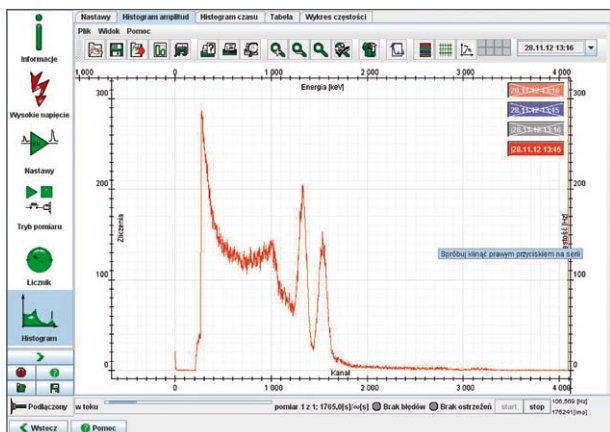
Informacje
Wysokie napięcie
Nastawy
Tryb pomiaru
Licznik
Histogram

Nastawy | Histogram amplitud | Histogram czasu | Tabela | Wykres częstości

Plik Widok Pomoc

28.11.12 13:16

Energia [keV]
-1 000 0 1 000 2 000 3 000 4 000

28.11.12 13:16
28.11.12 13:15
28.11.12 13:16
28.11.12 13:45

300
200
100
0

Zliczenia
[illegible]tość [%]

Spróbuj kliknąć prawym przyciskiem na serii

Kanał
0 1 000 2 000 3 000 4 000

Podłączony
w toku
pomiar 1 z 1; 1765,0[s]/∞[s] Brak błędów Brak ostrzeżeń start stop
106,569 [Hz]
176241[imp]

Wstecz
Pomoc